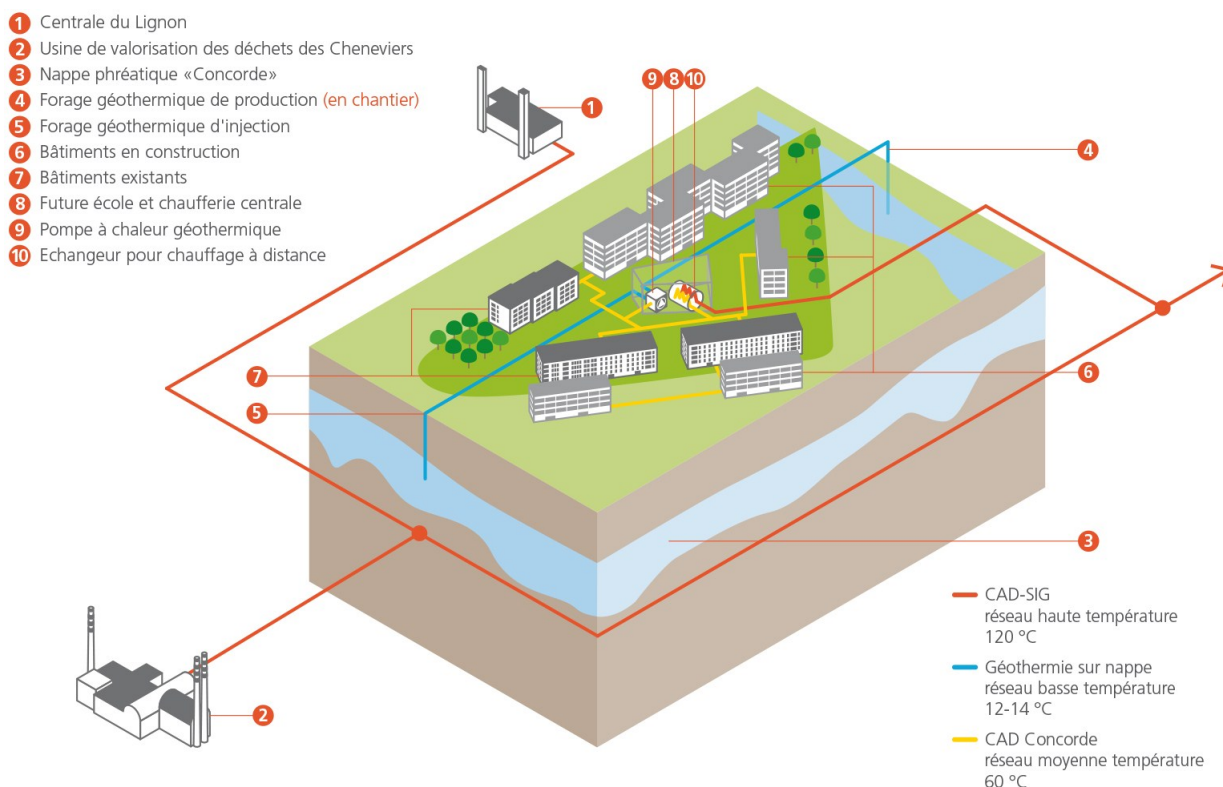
1 Centrale du Lignon
2 Usine de valorisation des déchets des Cheneviers
3 Nappe phréatique «Concorde»
4 Forage géothermique de production (en chantier)
5 Forage géothermique d'injection
6 Bâtiments en construction
7 Bâtiments existants
8 Future école et chaufferie centrale
9 Pompe à chaleur géothermique
10 Echangeur pour chauffage à distance

9 8 10

1

4

7

6

5

3

2

CAD-SIG
réseau haute température
120 °C

Géothermie sur nappe
réseau basse température
12-14 °C

CAD Concorde
réseau moyenne température
60 °C